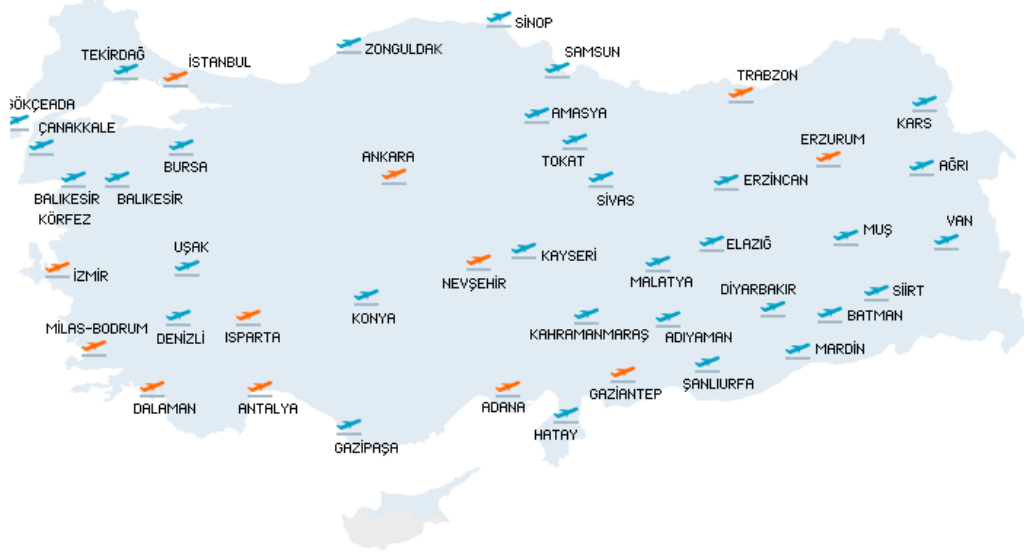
SİNOP
TEKİRDAĞ
İSTANBUL
ZONGULDAK
SAMSUN
TRABZON
GÖKÇEADA
ÇANAKKALE
AMASYA
KARS
ERZURUM
BURSA
ANKARA
TOKAT
AĞRI
ERZİNCAN
BALIKESİR KÖRFEZ
BALIKESİR
SİVAS
VAN
UŞAK
KAYSERİ
ELAZIĞ
MUŞ
İZMİR
NEVŞEHİR
MALATYA
DİYARBAKIR
SİİRT
KONYA
MİLAS-BODRUM
DENİZLİ
ISPARTA
KAHRAMANMARAŞ
ADIYAMAN
BATMAN
MARDİN
GAZİANTEP
ŞANLIURFA
DALAMAN
ANTALYA
ADANA
HATAY
GAZİPAŞA